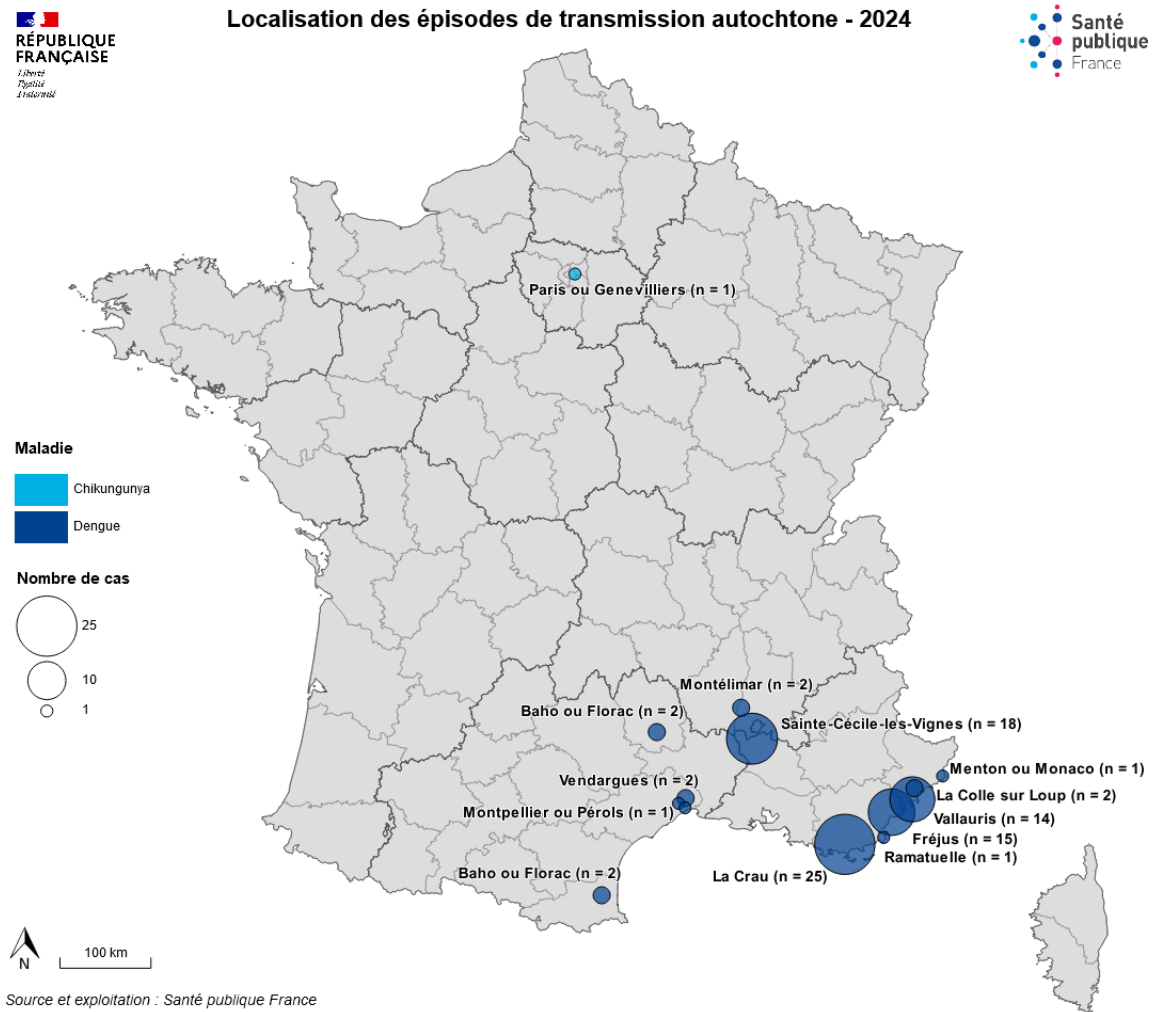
RÉPUBLIQUE FRANÇAISE
Liberté
Égalité
Fraternité

Localisation des épisodes de transmission autochtone - 2024

Santé publique France

Paris ou Genevilliers (n = 1)

Maladie
Chikungunya
Dengue

Nombre de cas
25
10
1

Montélimar (n = 2)
Baho ou Florac (n = 2)
Sainte-Cécile-les-Vignes (n = 18)
Menton ou Monaco (n = 1)
Vendargues (n = 2)
La Colle sur Loup (n = 2)
Montpellier ou Pérols (n = 1)
Vallauris (n = 14)
Fréjus (n = 15)
Ramatuelle (n = 1)
Baho ou Florac (n = 2)
La Crau (n = 25)

N
100 km

Source et exploitation : Santé publique France